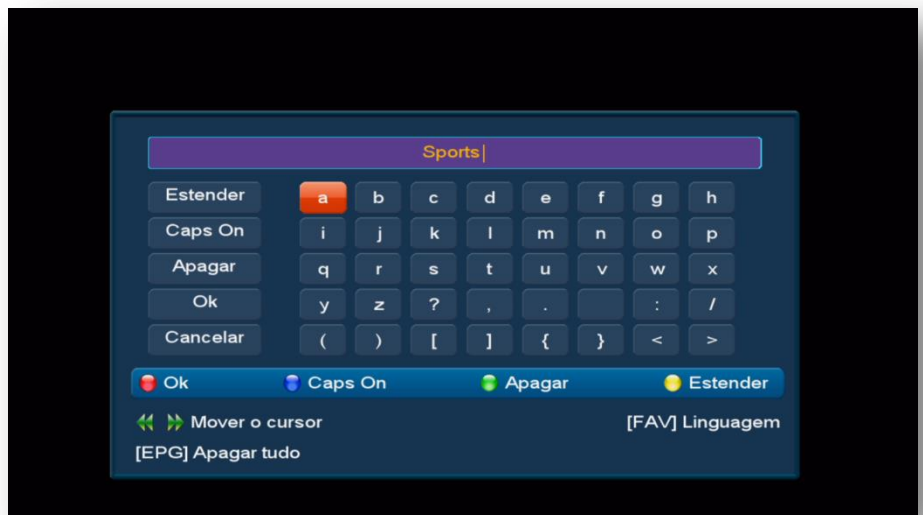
Sports|

Estender
Caps On
Apagar
Ok
Cancelar

a b c d e f g h
i j k l m n o p
q r s t u v w x
y z ? , . : /
( ) [ ] { } < >

Ok Caps On Apagar Estender

Mover o cursor
[FAV] Linguagem
[EPG] Apagar tudo